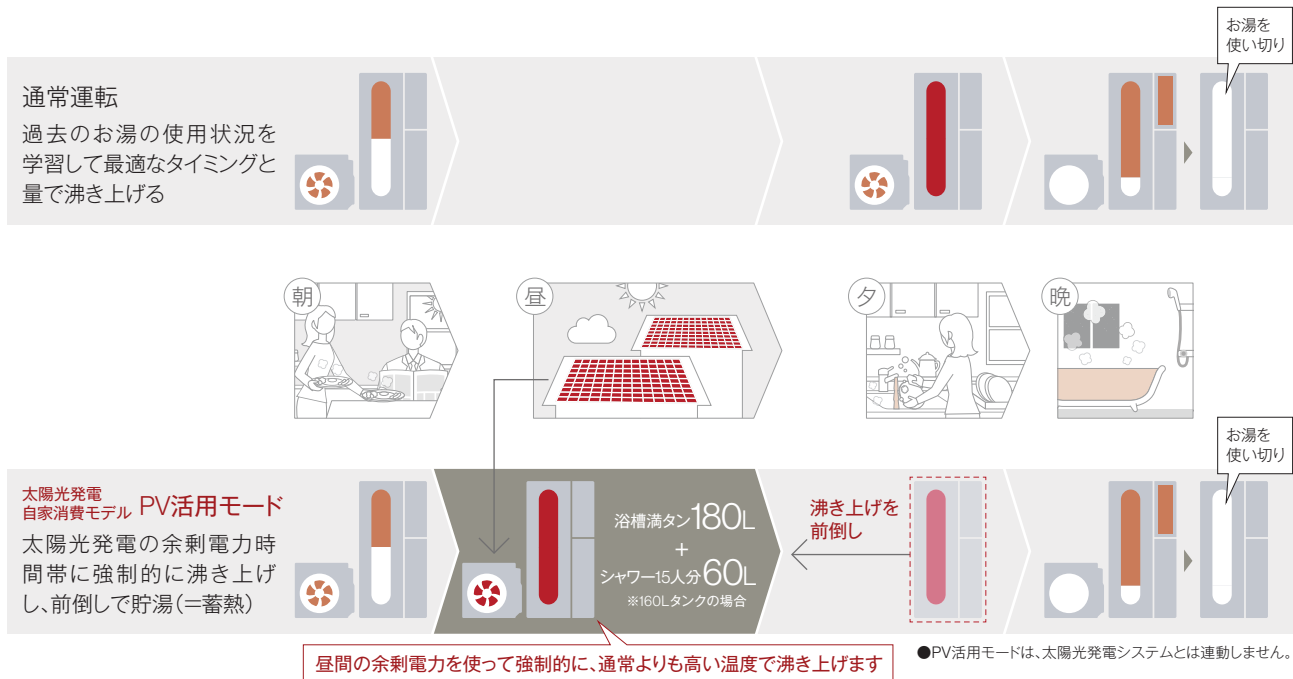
お湯を
使い切り

通常運転
過去のお湯の使用状況を学習して最適なタイミングと量で沸き上げる

朝

昼

夕

晩

お湯を
使い切り

太陽光発電
自家消費モデル PV活用モード
太陽光発電の余剰電力時間帯に強制的に沸き上げし、前倒しで貯湯(=蓄熱)

浴槽満タン180L
+
シャワー15人分60L
※160Lタンクの場合

沸き上げを
前倒し

昼間の余剰電力を使って強制的に、通常よりも高い温度で沸き上げます

●PV活用モードは、太陽光発電システムとは連動しません。